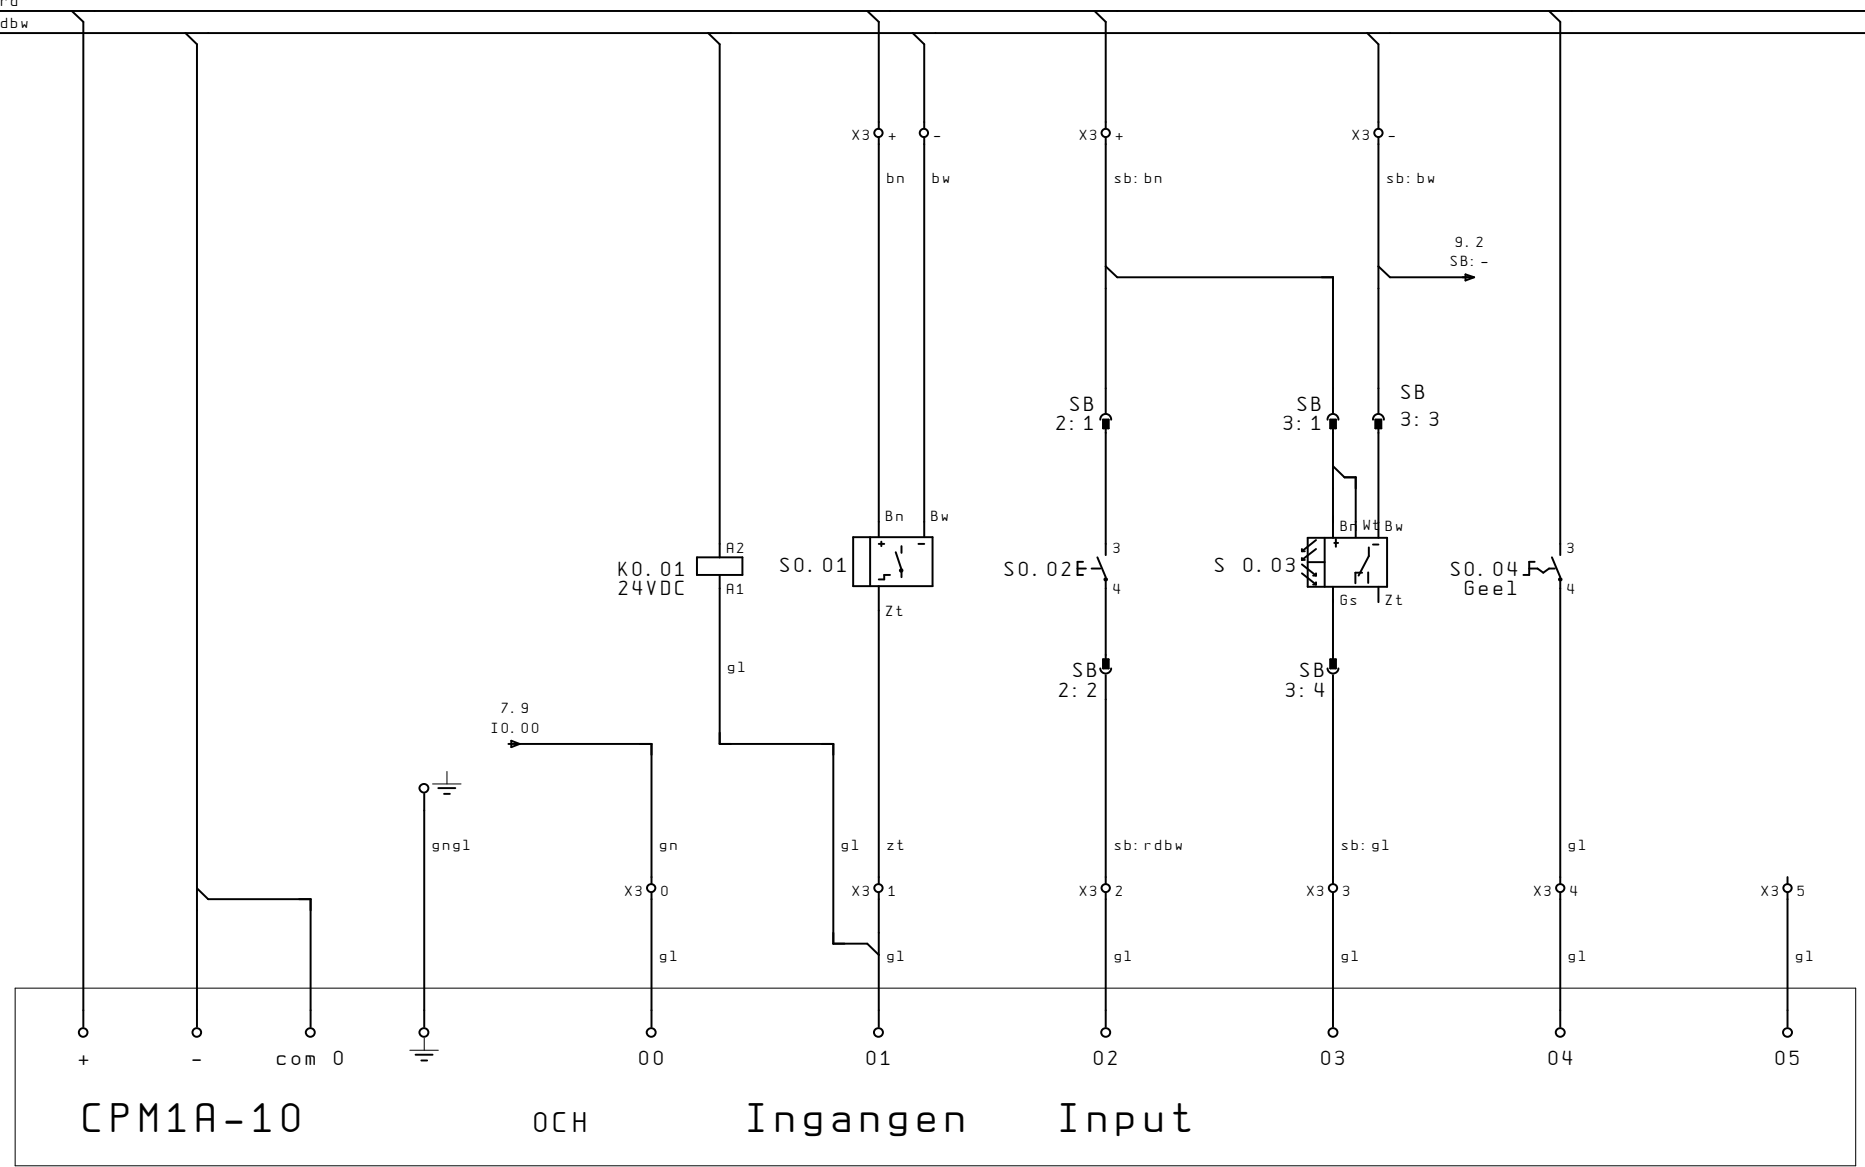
rd
dbw

X3 + -
bn bw

X3 +
sb:bn

X3 -
sb:bw

9.2
SB:-

SB
2:1

SB
3:1

SB
3:3

Bn Bw

Bn Wt Bw

K0.01
24VDC
A2
A1

S0.01
Zt

S0.02
3
4

S 0.03
Gs Zt

S0.04
Geel
3
4

gl

SB
2:2

SB
3:4

7.9
I0.00

gngl

gn

gl

zt

sb:rdbw

sb:gl

gl

X3 0

X3 1

X3 2

X3 3

X3 4

X3 5

gl

gl

gl

gl

gl

gl

+ - com 0 00 01 02 03 04 05

CPM1A-10 OCH Ingangen Input